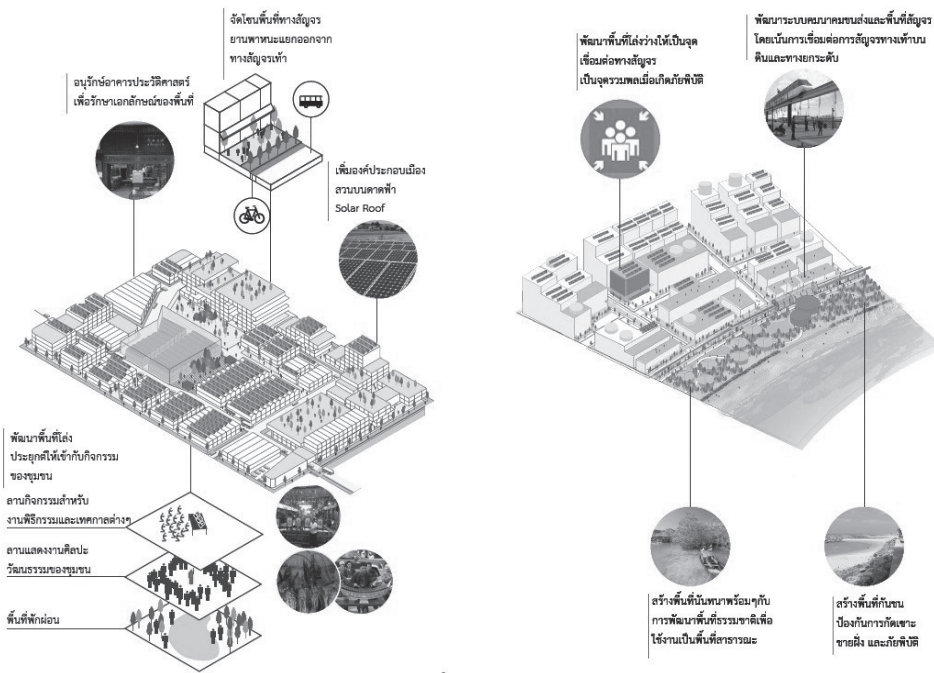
จัดโซนพื้นที่ทางสัญจร
ยานพาหนะแยกออกจาก
ทางสัญจรเท้า

อนุรักษ์อาคารประวัติศาสตร์
เพื่อรักษาเอกลักษณ์ของพื้นที่

เพิ่มองค์ประกอบเมือง
สวนบนดาดฟ้า
Solar Roof

พัฒนาพื้นที่โล่ง
ประยุกต์ให้เข้ากับกิจกรรม
ของชุมชน

ลานกิจกรรมสำหรับ
งานพิธีกรรมและเทศกาลต่างๆ

ลานแสดงงานศิลปะ
วัฒนธรรมของชุมชน

พื้นที่พักผ่อน

พัฒนาพื้นที่โล่งว่างให้เป็นจุด
เชื่อมต่อทางสัญจร
เป็นจุดรวมพลเมื่อเกิดภัยพิบัติ

พัฒนาระบบคมนาคมขนส่งและพื้นที่สัญจร
โดยเน้นการเชื่อมต่อการสัญจรทางเท้าบน
ดินและทางยกระดับ

สร้างพื้นที่บันทนาพร้อมๆกับ
การพัฒนาพื้นที่ธรรมชาติเพื่อ
ใช้งานเป็นพื้นที่สาธารณะ

สร้างพื้นที่กันชน
ป้องกันการกัดเซาะ
ชายฝั่ง และภัยพิบัติ